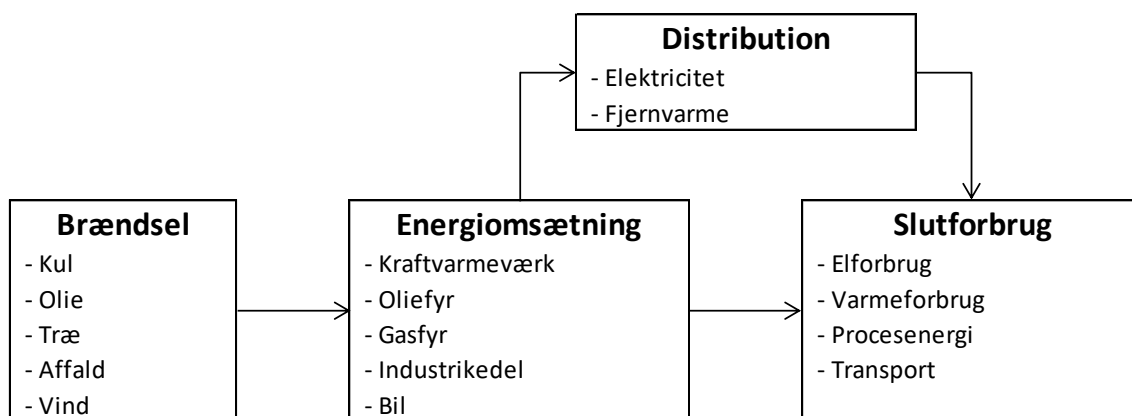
Distribution
- Elektricitet
- Fjernvarme

Brændsel
- Kul
- Olie
- Træ
- Affald
- Vind

Energiomsætning
- Kraftvarmeværk
- Oliefyr
- Gasfyr
- Industrikedel
- Bil

Slutforbrug
- Elforbrug
- Varmeforbrug
- Procesenergi
- Transport